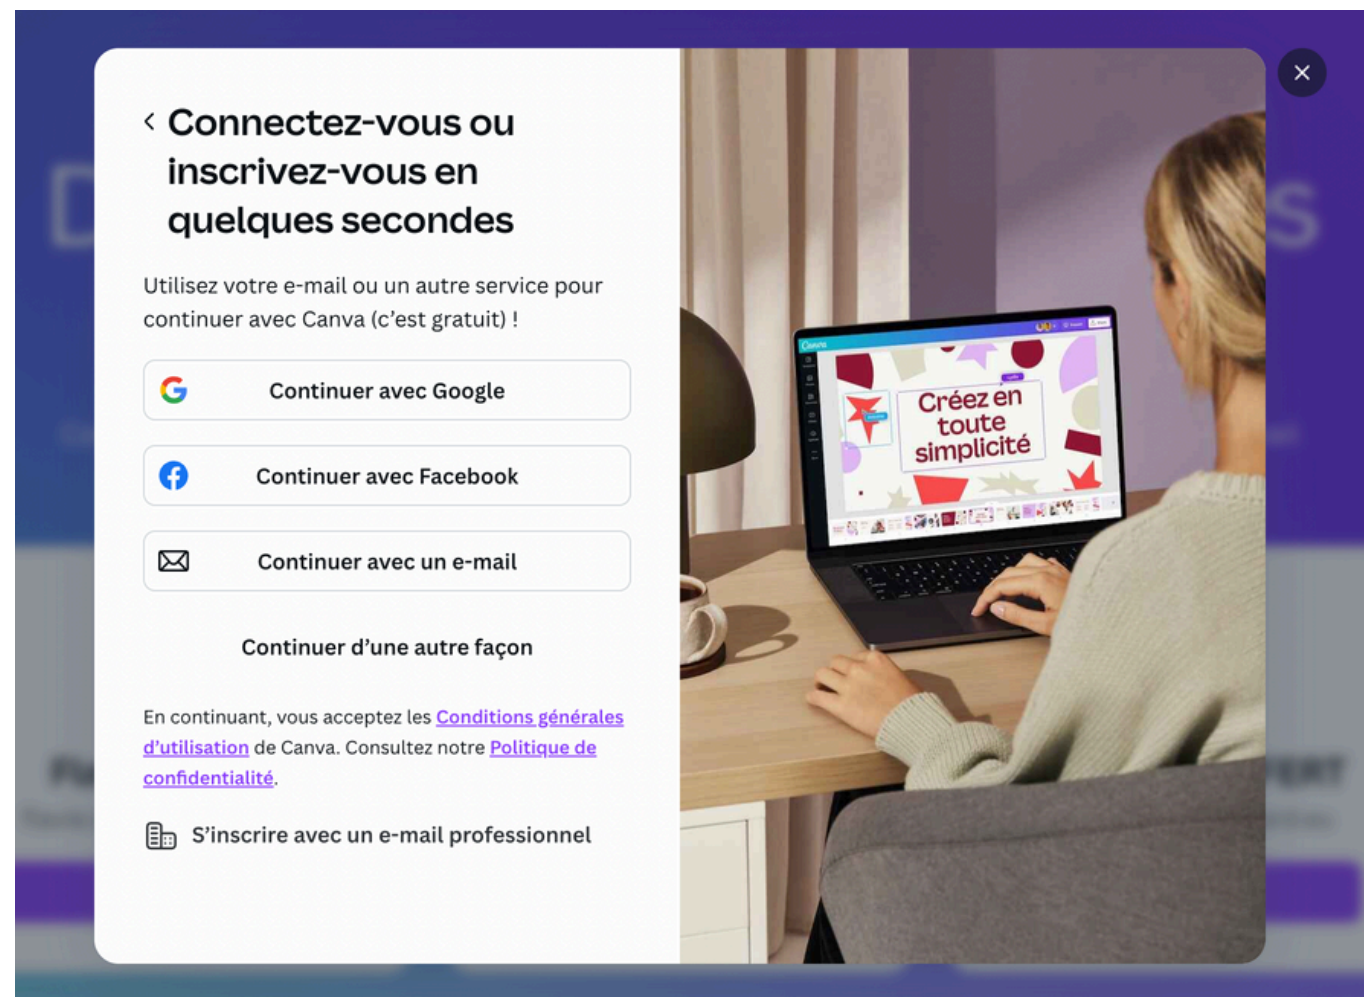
Connectez-vous ou inscrivez-vous en quelques secondes

Utilisez votre e-mail ou un autre service pour continuer avec Canva (c'est gratuit) !

Continuer avec Google

Continuer avec Facebook

Continuer avec un e-mail

Continuer d'une autre façon

En continuant, vous acceptez les Conditions générales d'utilisation de Canva. Consultez notre Politique de confidentialité.

S'inscrire avec un e-mail professionnel

Canva

Créez en toute simplicité